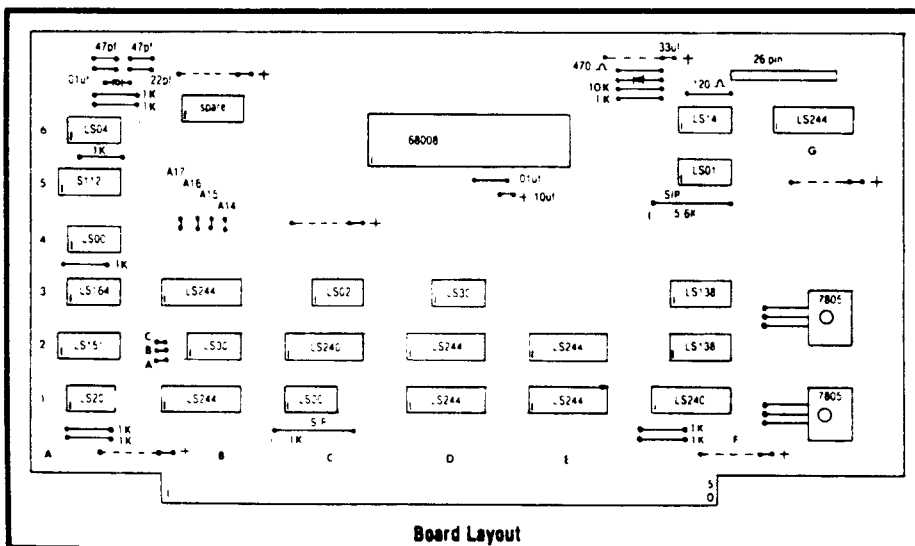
47pf 47pf
.01uf 22pf +
1K
1K
spare
33uf +
470 Ω
10K
1K
26 pin
120 Ω
6 LS04
1K
68008
LS14
LS244
G
5 S112
A17
A16
A15
A14
LS01
.01uf
+ 10uf
SIP
5.6K
+
4 LS00
1K
+
3 LS164
LS244
LS02
LS30
LS138
7805
C
B
A
2 LS151
LS30
LS240
LS244
LS244
LS138
1 LS20
LS244
LS00
LS244
LS244
LS240
7805
1K
1K
SIP
1K
1K
1K
A
+
B
C
D
E
F
+
1
50

Board Layout